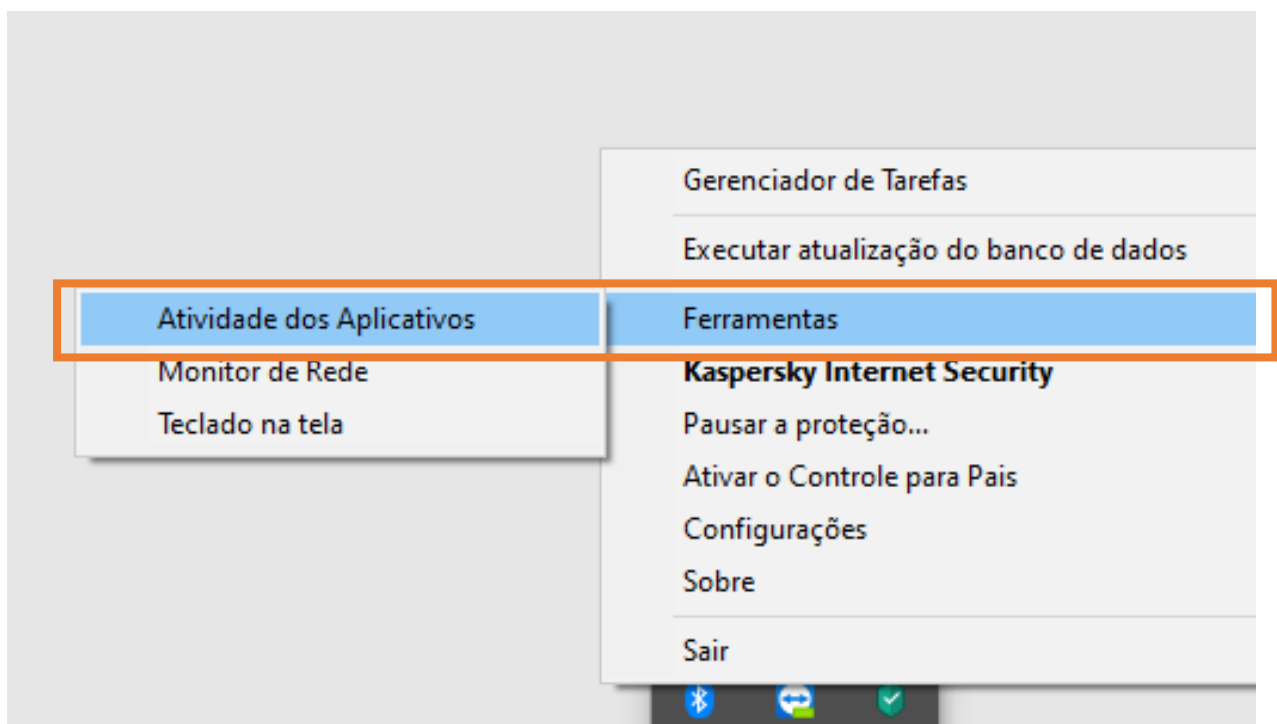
Gerenciador de Tarefas
Executar atualização do banco de dados
Atividade dos Aplicativos
Monitor de Rede
Teclado na tela
Ferramentas
Kaspersky Internet Security
Pausar a proteção...
Ativar o Controle para Pais
Configurações
Sobre
Sair